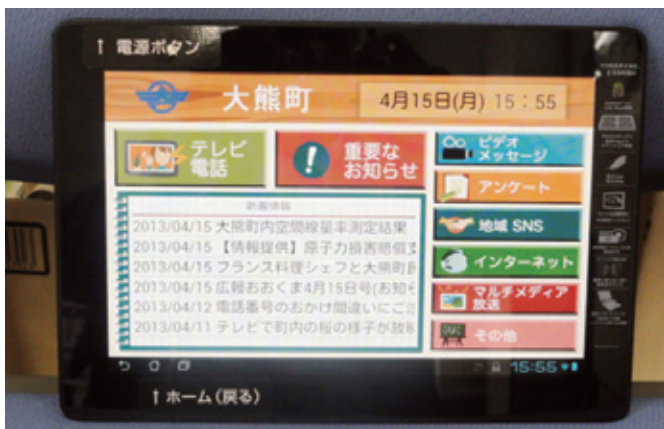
↑ 電源ボタン

大熊町

4月15日(月) 15：55

テレビ電話

重要なお知らせ

ビデオメッセージ

アンケート

地域 SNS

インターネット

マルチメディア放送

その他

新着情報

2013/04/15 大熊町内空間線量率測定結果

2013/04/15 【情報提供】原子力損害賠償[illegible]

2013/04/15 フランス料理シェフと大熊町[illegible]

2013/04/15 広報おおくま4月15日号(お知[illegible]

2013/04/12 電話番号のおかけ間違いにご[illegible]

2013/04/11 テレビで町内の桜の様子が放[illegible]

15:55

↑ ホーム(戻る)